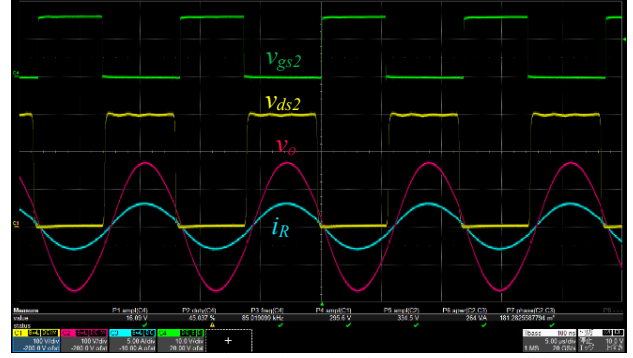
$v_{gs2}$

$v_{ds2}$

$v_o$

$i_R$

C4

Z2

Measure
value
status

P1 ampl(C4)
16.00 V

P2 duty(C4)
45.637 %

P3 freq(C4)
85.210000 kHz

P4 ampl(C1)
295.6 V

P5 ampl(C2)
334.5 V

P6 apwr(C2,C3)
264 VA

P7 phase(C2,C3)
181.262597794 m°

P8
---

C1
100 V/div
-200.0 V ofst

C2
100 V/div
-200.0 V ofst

C3
5.00 A/div
-10.00 A ofst

C4
10.0 V/div
26.00 V ofst

Tbase
5.00 µs/div
1 MS

Trigger
10.0 V
Edge

+